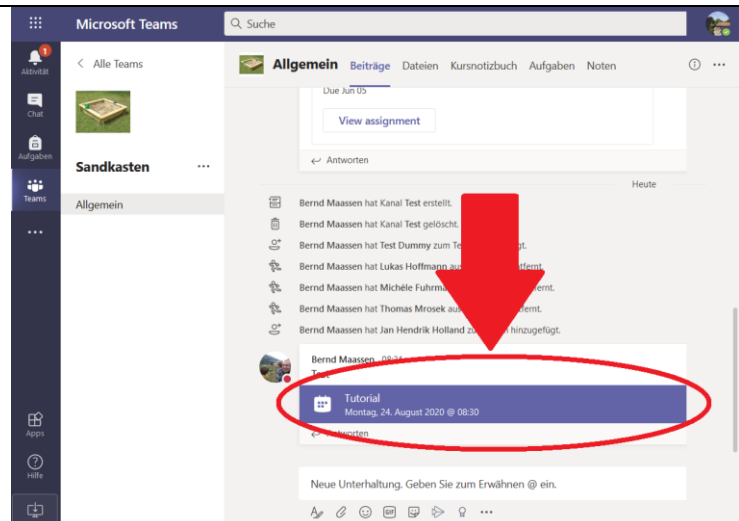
Microsoft Teams

Suche

1
Aktivität

Chat

Aufgaben

Teams

...

Apps

Hilfe

< Alle Teams

Sandkasten ...

Allgemein

Allgemein Beiträge Dateien Kursnotizbuch Aufgaben Noten

Due Jun 05

View assignment

Antworten

Heute

Bernd Maassen hat Kanal Test erstellt.

Bernd Maassen hat Kanal Test gelöscht.

Bernd Maassen hat Test Dummy zum Te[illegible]gt.

Bernd Maassen hat Lukas Hoffmann au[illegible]tfernt.

Bernd Maassen hat Michéle Fuhrma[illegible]nt.

Bernd Maassen hat Thomas Mrosek au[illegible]ernt.

Bernd Maassen hat Jan Hendrik Holland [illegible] hinzugefügt.

Bernd Maassen 08:3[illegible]

Test

Tutorial

Montag, 24. August 2020 @ 08:30

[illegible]ntworten

Neue Unterhaltung. Geben Sie zum Erwähnen @ ein.

GIF

...